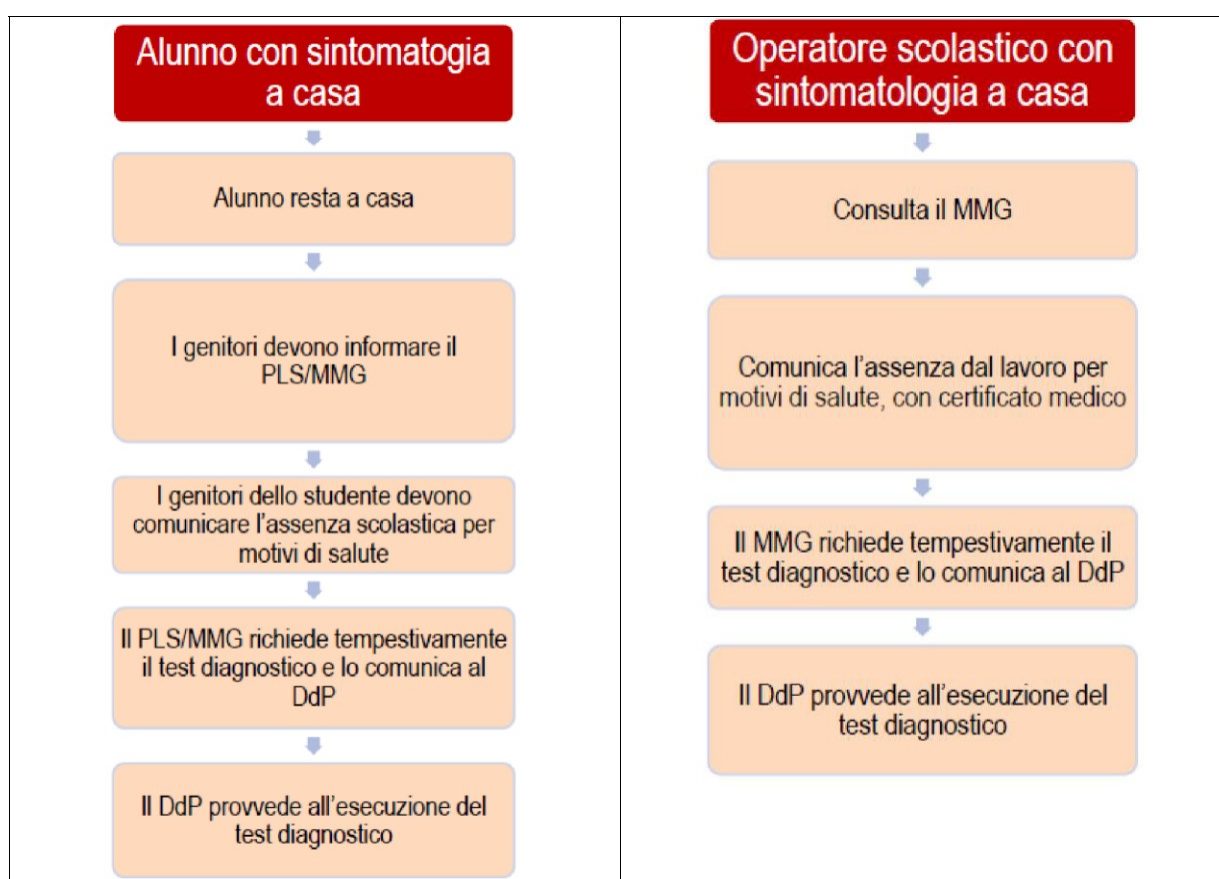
Alunno con sintomatogia a casa

Alunno resta a casa

I genitori devono informare il PLS/MMG

I genitori dello studente devono comunicare l'assenza scolastica per motivi di salute

Il PLS/MMG richiede tempestivamente il test diagnostico e lo comunica al DdP

Il DdP provvede all'esecuzione del test diagnostico

Operatore scolastico con sintomatologia a casa

Consulta il MMG

Comunica l'assenza dal lavoro per motivi di salute, con certificato medico

Il MMG richiede tempestivamente il test diagnostico e lo comunica al DdP

Il DdP provvede all'esecuzione del test diagnostico